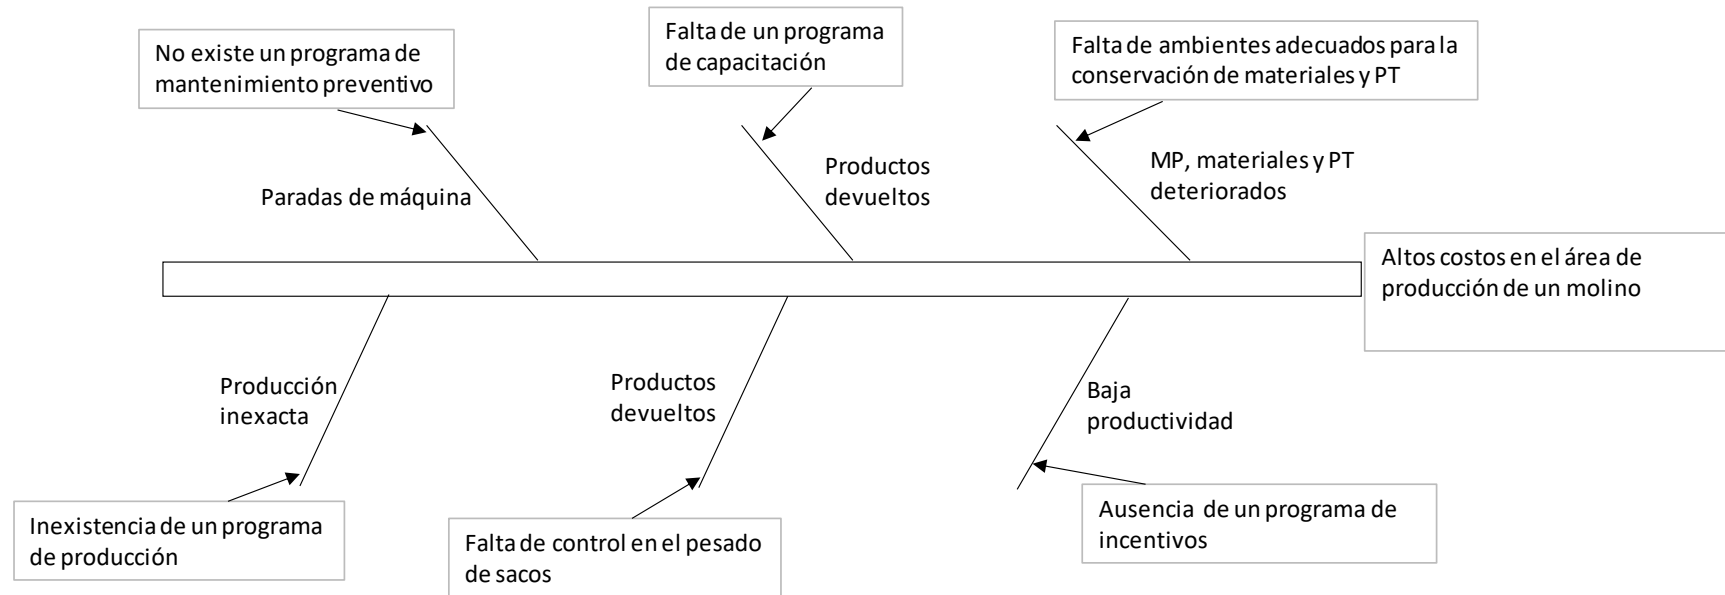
No existe un programa de mantenimiento preventivo

Falta de un programa de capacitación

Falta de ambientes adecuados para la conservación de materiales y PT

Paradas de máquina

Productos devueltos

MP, materiales y PT deteriorados

Altos costos en el área de producción de un molino

Producción inexacta

Productos devueltos

Baja productividad

Inexistencia de un programa de producción

Falta de control en el pesado de sacos

Ausencia de un programa de incentivos